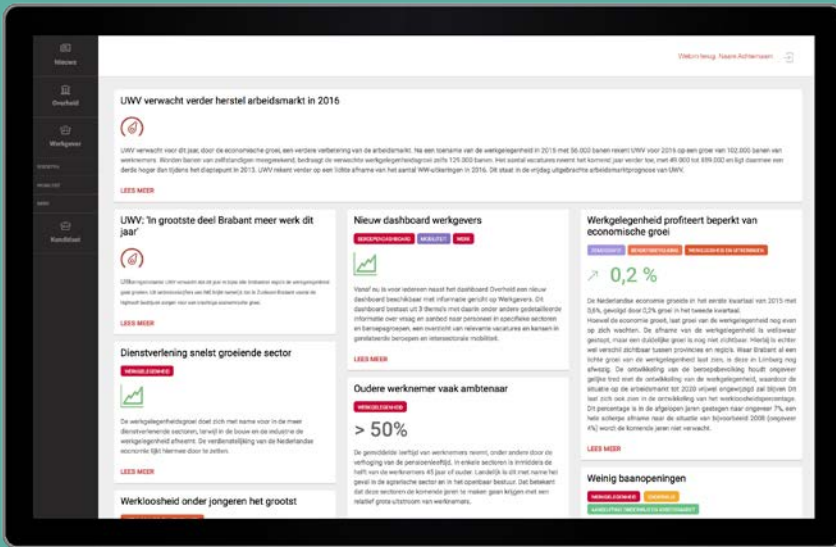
Nieuws

Overheid

Werkgever

Kandidaat

Welkom terug, Naam Achternaam

UWV verwacht verder herstel arbeidsmarkt in 2016

UWV verwacht voor dit jaar, door de economische groei, een verdere verbetering van de arbeidsmarkt. Na een toename van de werkgelegenheid in 2015 met 56.000 banen rekent UWV voor 2016 op een groei van 102.000 banen voor werknemers. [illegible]

LEES MEER

UWV: 'In grootste deel Brabant meer werk dit jaar'

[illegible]

LEES MEER

Nieuw dashboard werkgevers

BEROEPSCATEGORIE MOBILITEIT WERK

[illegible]

LEES MEER

Werkgelegenheid profiteert beperkt van economische groei

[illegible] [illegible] WERKGELEGENHEID EN UITKERINGEN

0,2 %

De Nederlandse economie groeide in het eerste kwartaal van 2015 met 0,6%, gevolgd door 0,2% groei in het tweede kwartaal. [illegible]

LEES MEER

Dienstverlening snelst groeiende sector

WERKGELEGENHEID

De werkgelegenheidsgroei doet zich met name voor in de meer dienstverlenende sectoren, terwijl in de bouw en de industrie de werkgelegenheid afneemt. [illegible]

LEES MEER

Oudere werknemer vaak ambtenaar

WERKGELEGENHEID

> 50%

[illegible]

Werkloosheid onder jongeren het grootst

Weinig baanopeningen

WERKGELEGENHEID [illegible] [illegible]